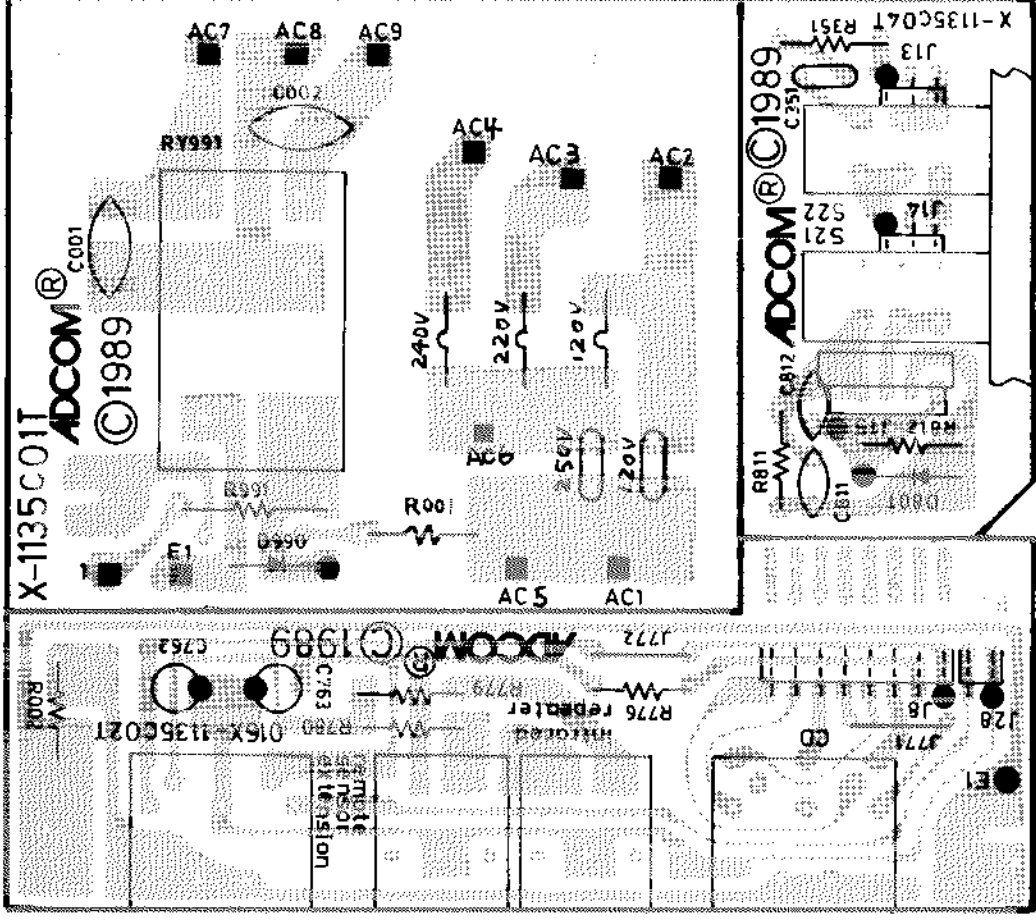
AC7
AC8
AC9
C002
RY991
AC4
AC3
AC2
C001
ADCOM®
©1989
X-1135C01T
240V
220V
120V
AC6
250V
120V
R991
R001
E1
D990
AC5
AC1
X-1135C04T
R351
J13
C351
ADCOM®©1989
S22
S21
J14
C812
R811
C811
R812
ADCOM®©1989
016X-1135C02T
C762
C763
R001
J772
R779
R776 repeater
R780
infrared
J8
J28
J771
CD
E1
remote sensor extension